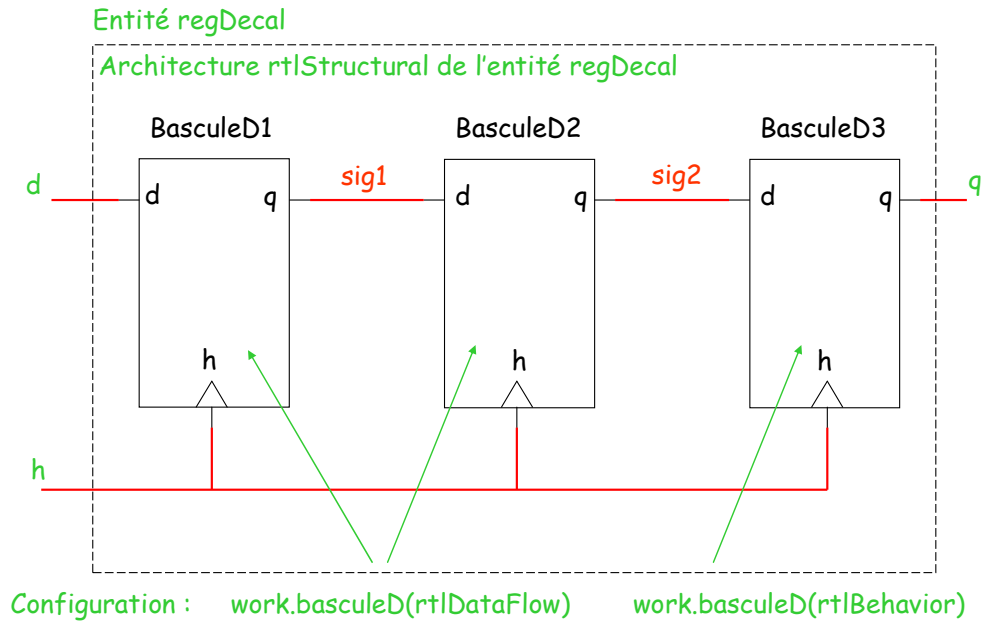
Entité regDecal

Architecture rtlStructural de l'entité regDecal

BasculeD1

BasculeD2

BasculeD3

d

d

q

sig1

d

q

sig2

d

q

q

h

h

h

h

Configuration : work.basculeD(rtlDataFlow) work.basculeD(rtlBehavior)